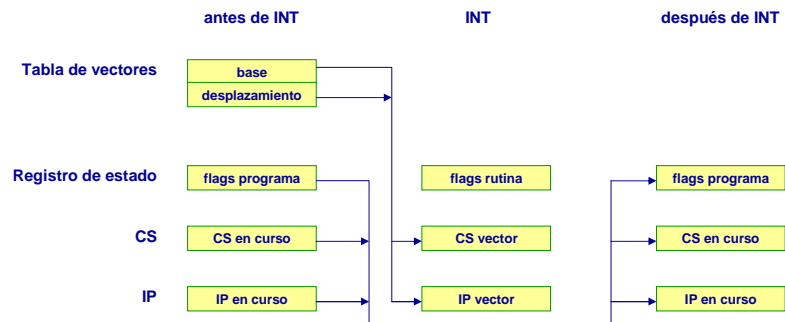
antes de INT

INT

después de INT

Tabla de vectores

base

desplazamiento

Registro de estado

flags programa

flags rutina

flags programa

CS

CS en curso

CS vector

CS en curso

IP

IP en curso

IP vector

IP en curso